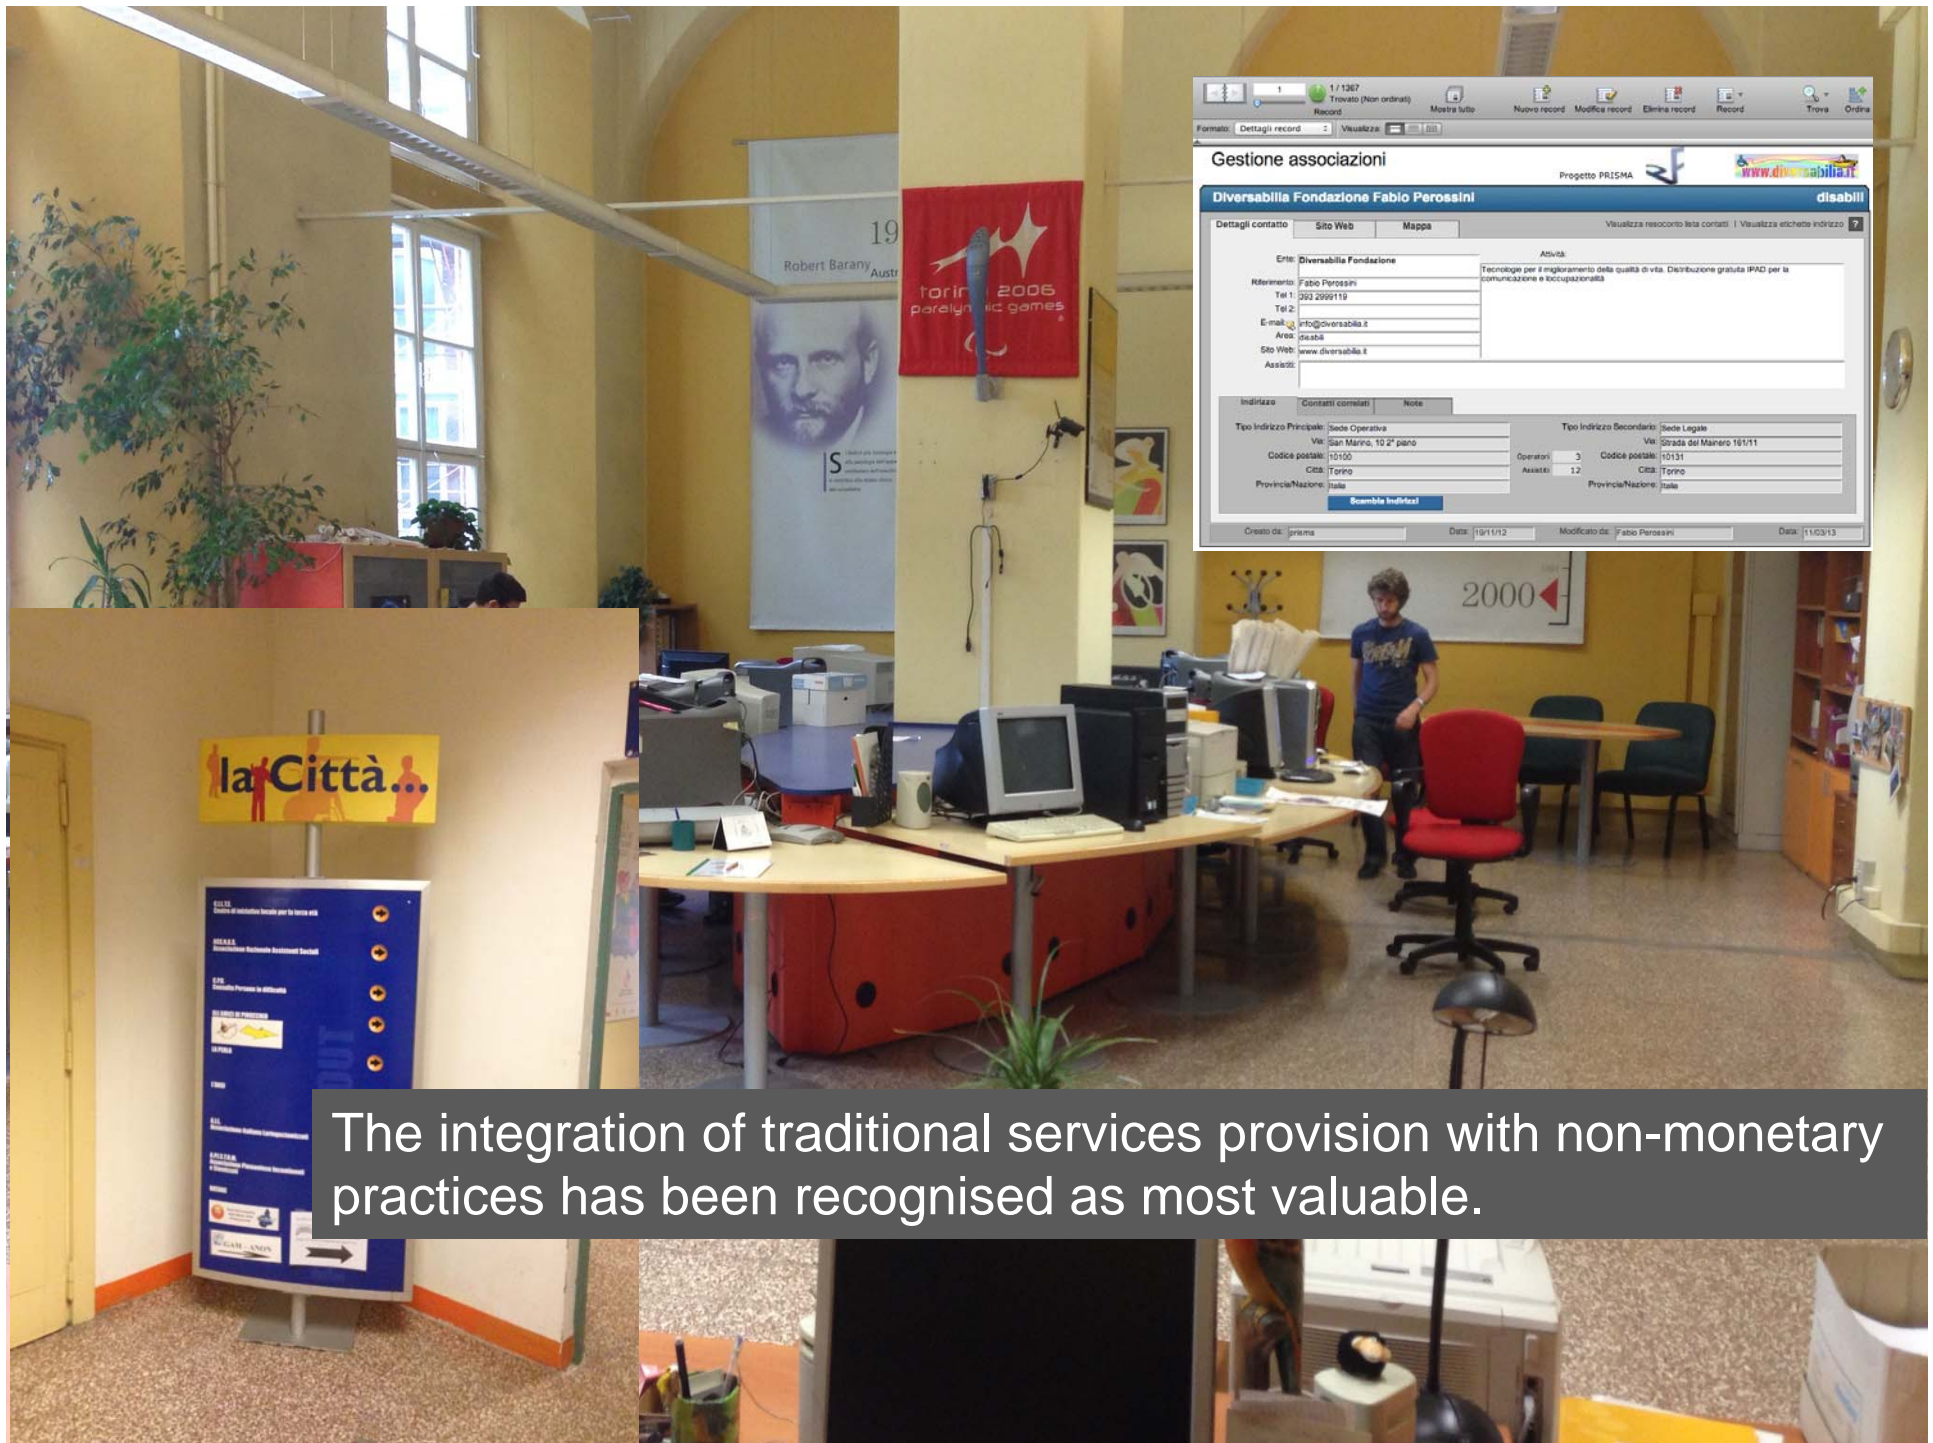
19
Robert Barany
Austr

torino 2006
paralympic games

2000

1 / 1367
Trovato (Non ordinati)
Record
Mostra tutto
Nuovo record
Modifica record
Elimina record
Record
Trova
Ordina
Formato: Dettagli record
Visualizza:

Gestione associazioni
Progetto PRISMA
www.diversabilia.it

Diversabilia Fondazione Fabio Perossini
disabili

Dettagli contatto
Sito Web
Mappa
Visualizza resoconto lista contatti | Visualizza etichette indirizzo

Ente: Diversabilia Fondazione
Attività:
Tecnologie per il miglioramento della qualità di vita. Distribuzione gratuita IPAD per la comunicazione e loccupazionalità
Riferimento: Fabio Perossini
Tel 1: 393 2999119
Tel 2:
E-mail: info@diversabilia.it
Area: disabili
Sito Web: www.diversabilia.it
Assisti:

Indirizzo
Contatti correlati
Note

Tipo Indirizzo Principale: Sede Operativa
Via: San Marino, 10 2° piano
Codice postale: 10100
Città: Torino
Provincia/Nazione: Italia
Scambia Indirizzi
Operatori: 3
Assistiti: 12
Tipo Indirizzo Secondario: Sede Legale
Via: Strada del Mainero 161/11
Codice postale: 10131
Città: Torino
Provincia/Nazione: Italia

Creato da: prisma
Data: 19/11/12
Modificato da: Fabio Perossini
Data: 11/03/13

la Città...

The integration of traditional services provision with non-monetary practices has been recognised as most valuable.